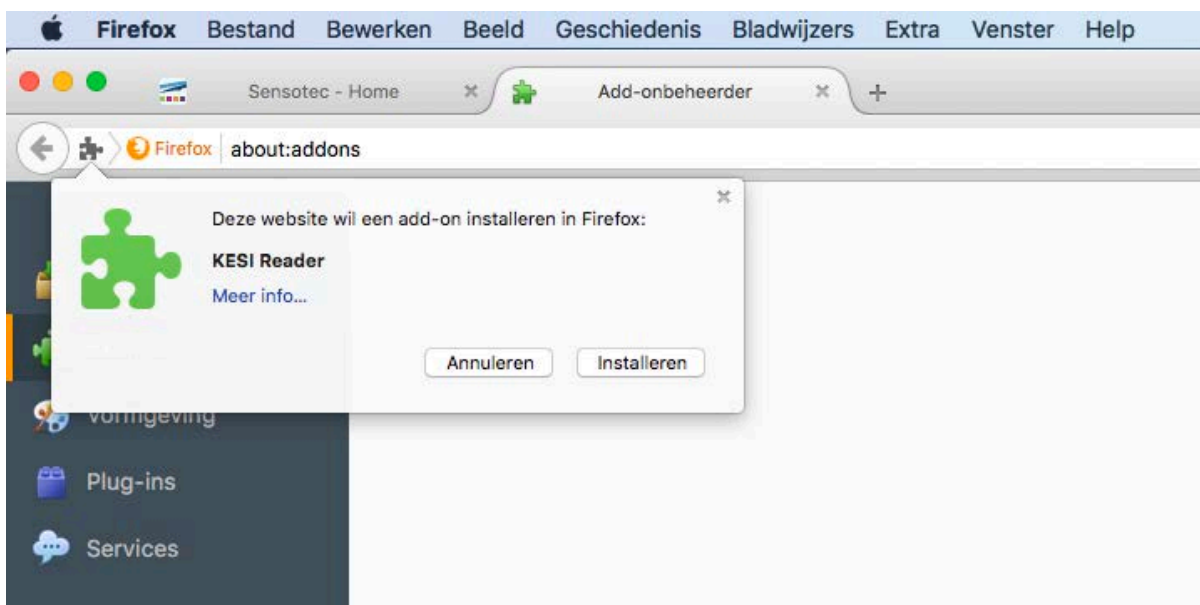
Firefox Bestand Bewerken Beeld Geschiedenis Bladwijzers Extra Venster Help

Sensotec - Home ×

Add-onbeheerder ×

+

Firefox about:addons

×

Deze website wil een add-on installeren in Firefox:

KESI Reader

Meer info...

Annuleren Installeren

Vormgeving

Plug-ins

Services